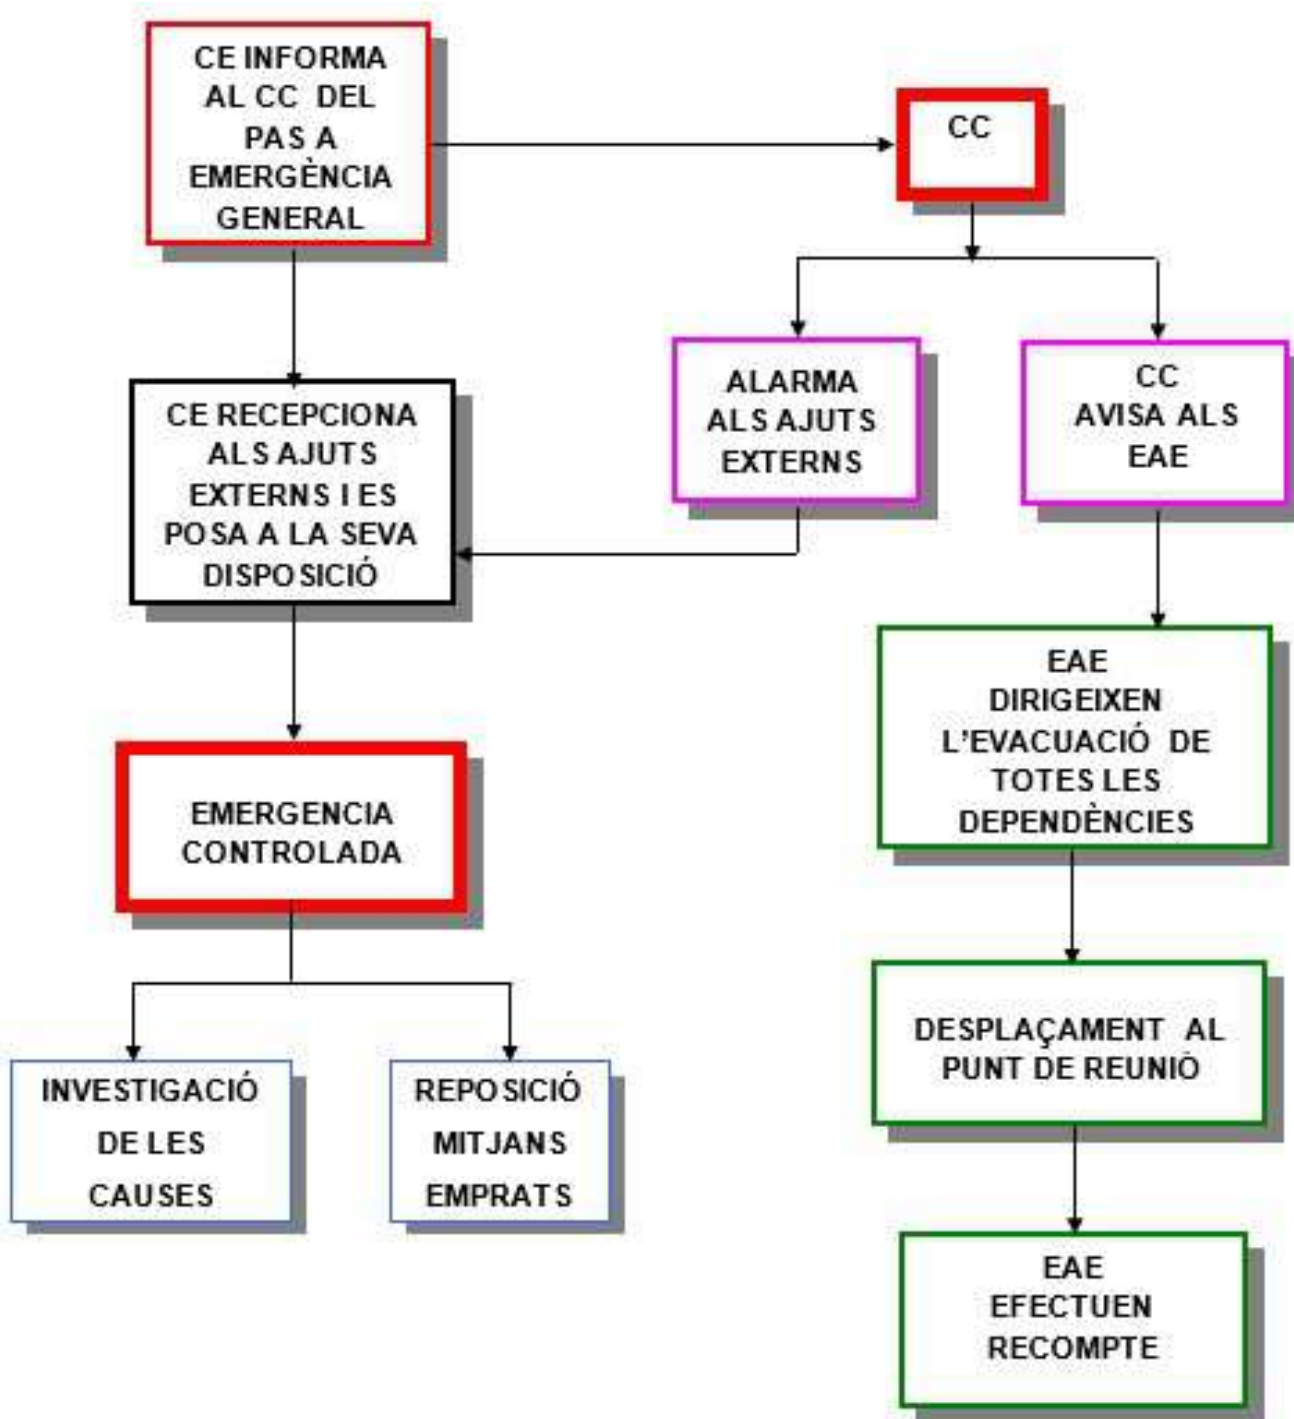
CE INFORMA AL CC DEL PAS A EMERGÈNCIA GENERAL

CC

ALARMA ALS AJUTS EXTERNS

CC AVISA ALS EAE

CE RECEPCIONA ALS AJUTS EXTERNS I ES POSA A LA SEVA DISPOSICIÓ

EAE DIRIGEIXEN L'EVACUACIÓ DE TOTES LES DEPENDÈNCIES

EMERGENCIA CONTROLADA

DESPLAÇAMENT AL PUNT DE REUNIÓ

INVESTIGACIÓ DE LES CAUSES

REPOSICIÓ MITJANS EMPRATS

EAE EFECTUEN RECOMPTE